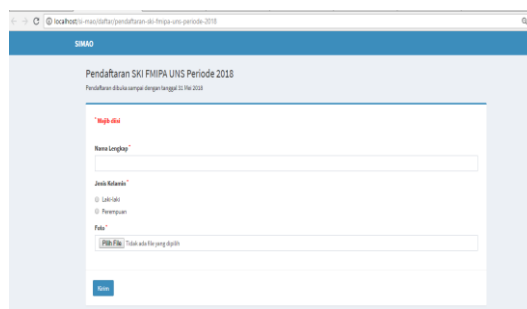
localhost/si-mao/daftar/pendaftaran-ski-fmipa-uns-periode-2018

SIMAO

Pendaftaran SKI FMIPA UNS Periode 2018

Pendaftaran dibuka sampai dengan tanggal 11 Mei 2018

* Wajib diisi

Nama Lengkap *

Jenis Kelamin *

Laki-laki

Perempuan

Foto *

Pilih File Tidak ada file yang dipilih

Kirim